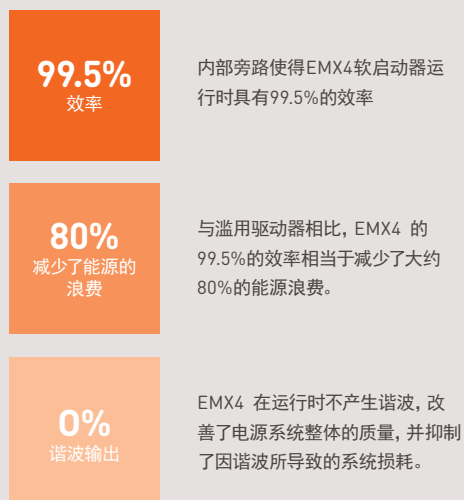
99.5%
效率

内部旁路使得EMX4软启动器运行时具有99.5%的效率

80%
减少了能源的浪费

与滥用驱动器相比，EMX4 的99.5%的效率相当于减少了大约80%的能源浪费。

0%
谐波输出

EMX4 在运行时不产生谐波，改善了电源系统整体的质量，并抑制了因谐波所导致的系统损耗。